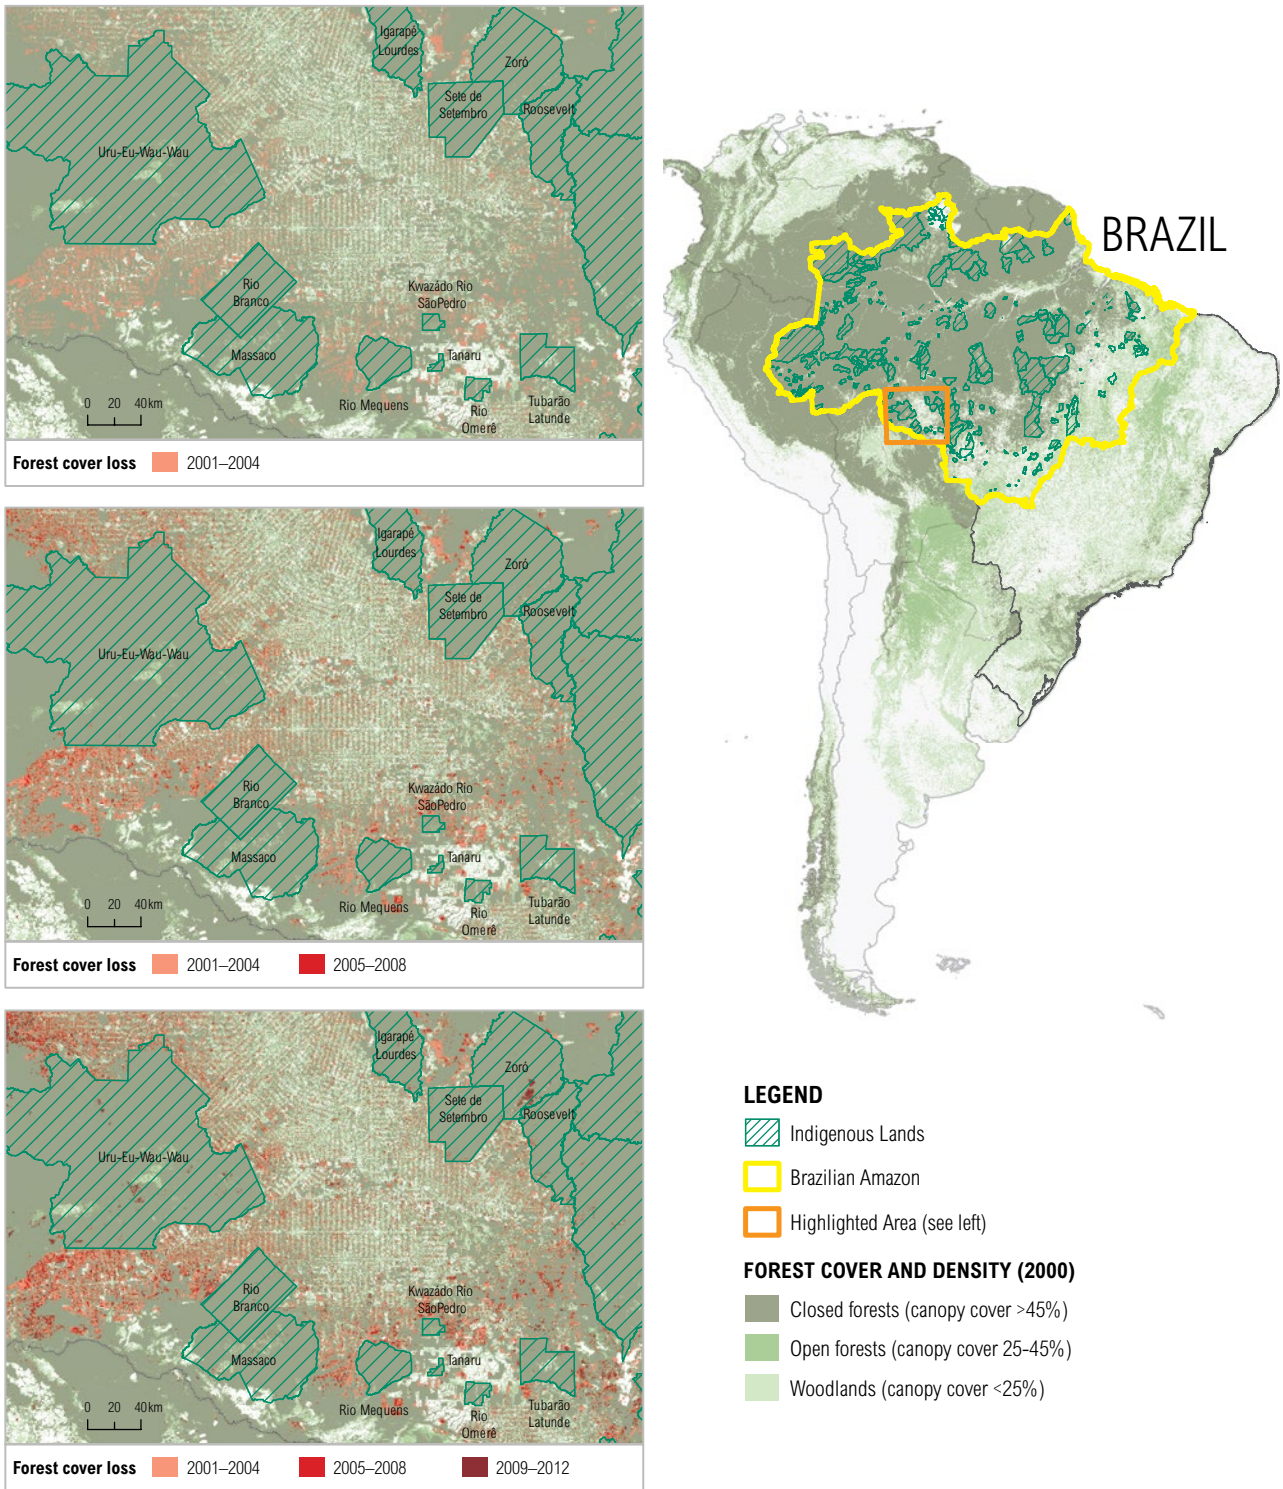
Igarapé Lourdes
Zoró
Sete de Setembro
Roosevelt
Uru-Eu-Wau-Wau
Rio Branco
Kwazádo Rio SãoPedro
Massaco
Tanaru
Rio Mequens
Rio Omerê
Tubarão Latunde
0 20 40 km
Forest cover loss 2001–2004

Igarapé Lourdes
Zoró
Sete de Setembro
Roosevelt
Uru-Eu-Wau-Wau
Rio Branco
Kwazádo Rio SãoPedro
Massaco
Tanaru
Rio Mequens
Rio Omerê
Tubarão Latunde
0 20 40 km
Forest cover loss 2001–2004 2005–2008

Igarapé Lourdes
Zoró
Sete de Setembro
Roosevelt
Uru-Eu-Wau-Wau
Rio Branco
Kwazádo Rio SãoPedro
Massaco
Tanaru
Rio Mequens
Rio Omerê
Tubarão Latunde
0 20 40 km
Forest cover loss 2001–2004 2005–2008 2009–2012

BRAZIL

LEGEND
Indigenous Lands
Brazilian Amazon
Highlighted Area (see left)

FOREST COVER AND DENSITY (2000)
Closed forests (canopy cover >45%)
Open forests (canopy cover 25-45%)
Woodlands (canopy cover <25%)